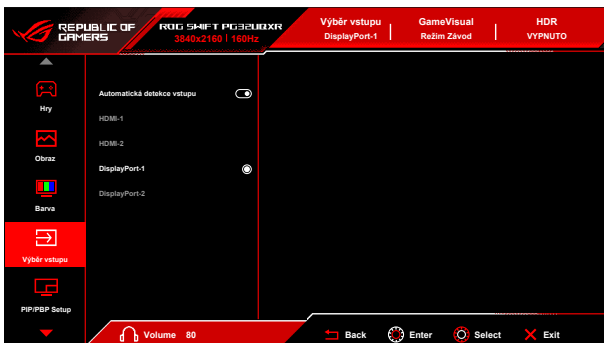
REPUBLIC OF GAMERS

ROG SWIFT PG32UQXR
3840x2160 | 160Hz

Výběr vstupu
DisplayPort-1

GameVisual
Režim Závod

HDR
VYPNUTO

Hry

Obraz

Barva

Výběr vstupu

PIP/PBP Setup

Automatická detekce vstupu

HDMI-1

HDMI-2

DisplayPort-1

DisplayPort-2

Volume 80

Back

Enter

Select

Exit